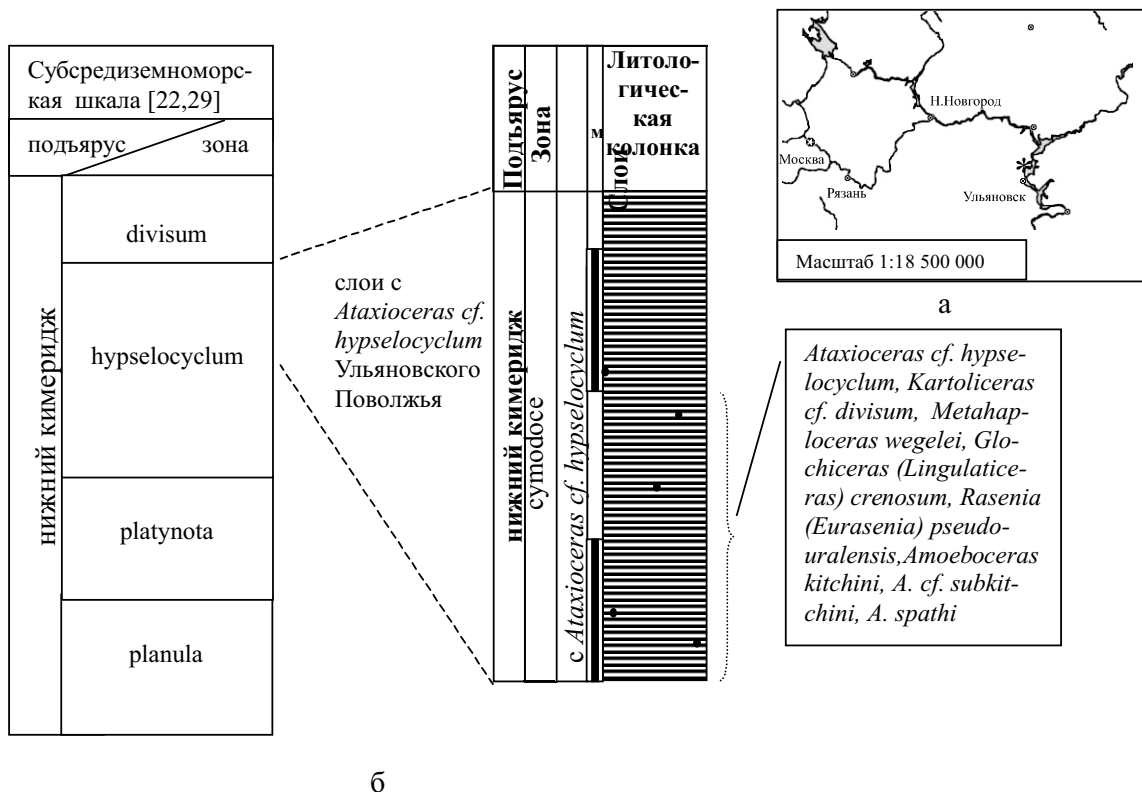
Субсредиземноморская шкала [22,29]

подъярус зона

нижний кимеридж

divisum

hypselocyclum

platynota

planula

слои с *Ataxioceras cf. hypselocyclum* Ульяновского Поволжья

Подъярус

Зона

Слои

м

Литологическая колонка

нижний кимеридж

cymodoce

с *Ataxioceras cf. hypselocyclum*

Н.Новгород

Москва

Рязань

Ульяновск

Масштаб 1:18 500 000

а

*Ataxioceras cf. hypselocyclum, Kartoliceras cf. divisum, Metahaploceras wegelei, Glochiceras (Lingulaticeras) crenosum, Rasenia (Eurasenia) pseudouralensis,Amoeboceras kitchini, A. cf. subkitchini, A. spathi*

б